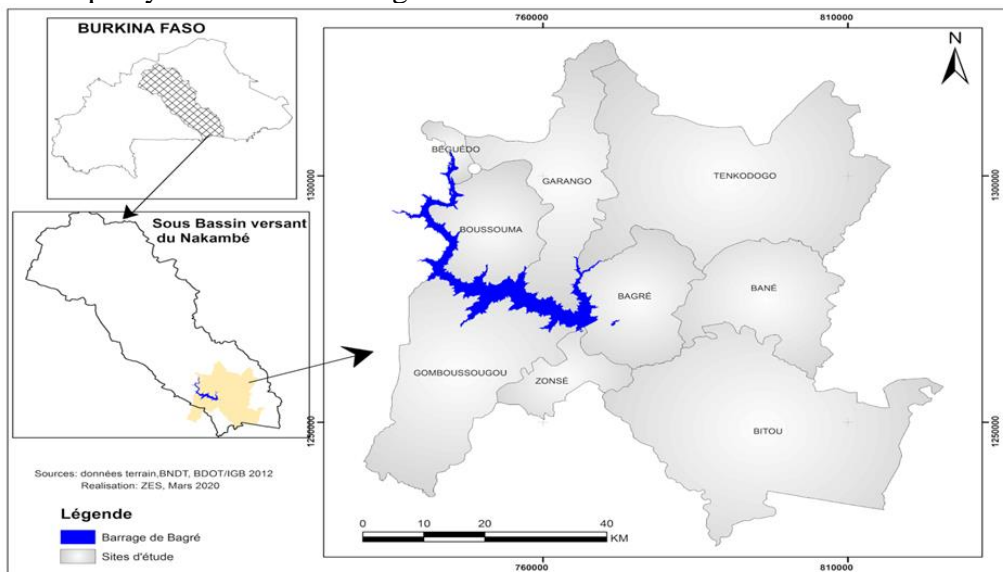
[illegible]

BURKINA FASO

Sous Bassin versant du Nakambé

Sources: données terrain,BNDT, BDOT/IGB 2012
Realisation: ZES, Mars 2020

Légende
Barrage de Bagré
Sites d'étude

760000
810000

N

1300000
1250000

BEGUEDO
GARANGO
TENKODOGO
BOUSSOUMA
BAGRÉ
BANÉ
GOMBOUSSOUGOU
ZONSÉ
BITOU

0 10 20 40 KM

760000
810000